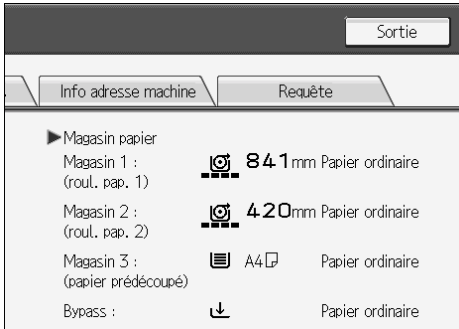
Sortie

Info adresse machine | Requête

▶Magasin papier

Magasin 1 : (roul. pap. 1) 841mm Papier ordinaire

Magasin 2 : (roul. pap. 2) 420mm Papier ordinaire

Magasin 3 : (papier prédécoupé) A4 Papier ordinaire

Bypass : Papier ordinaire